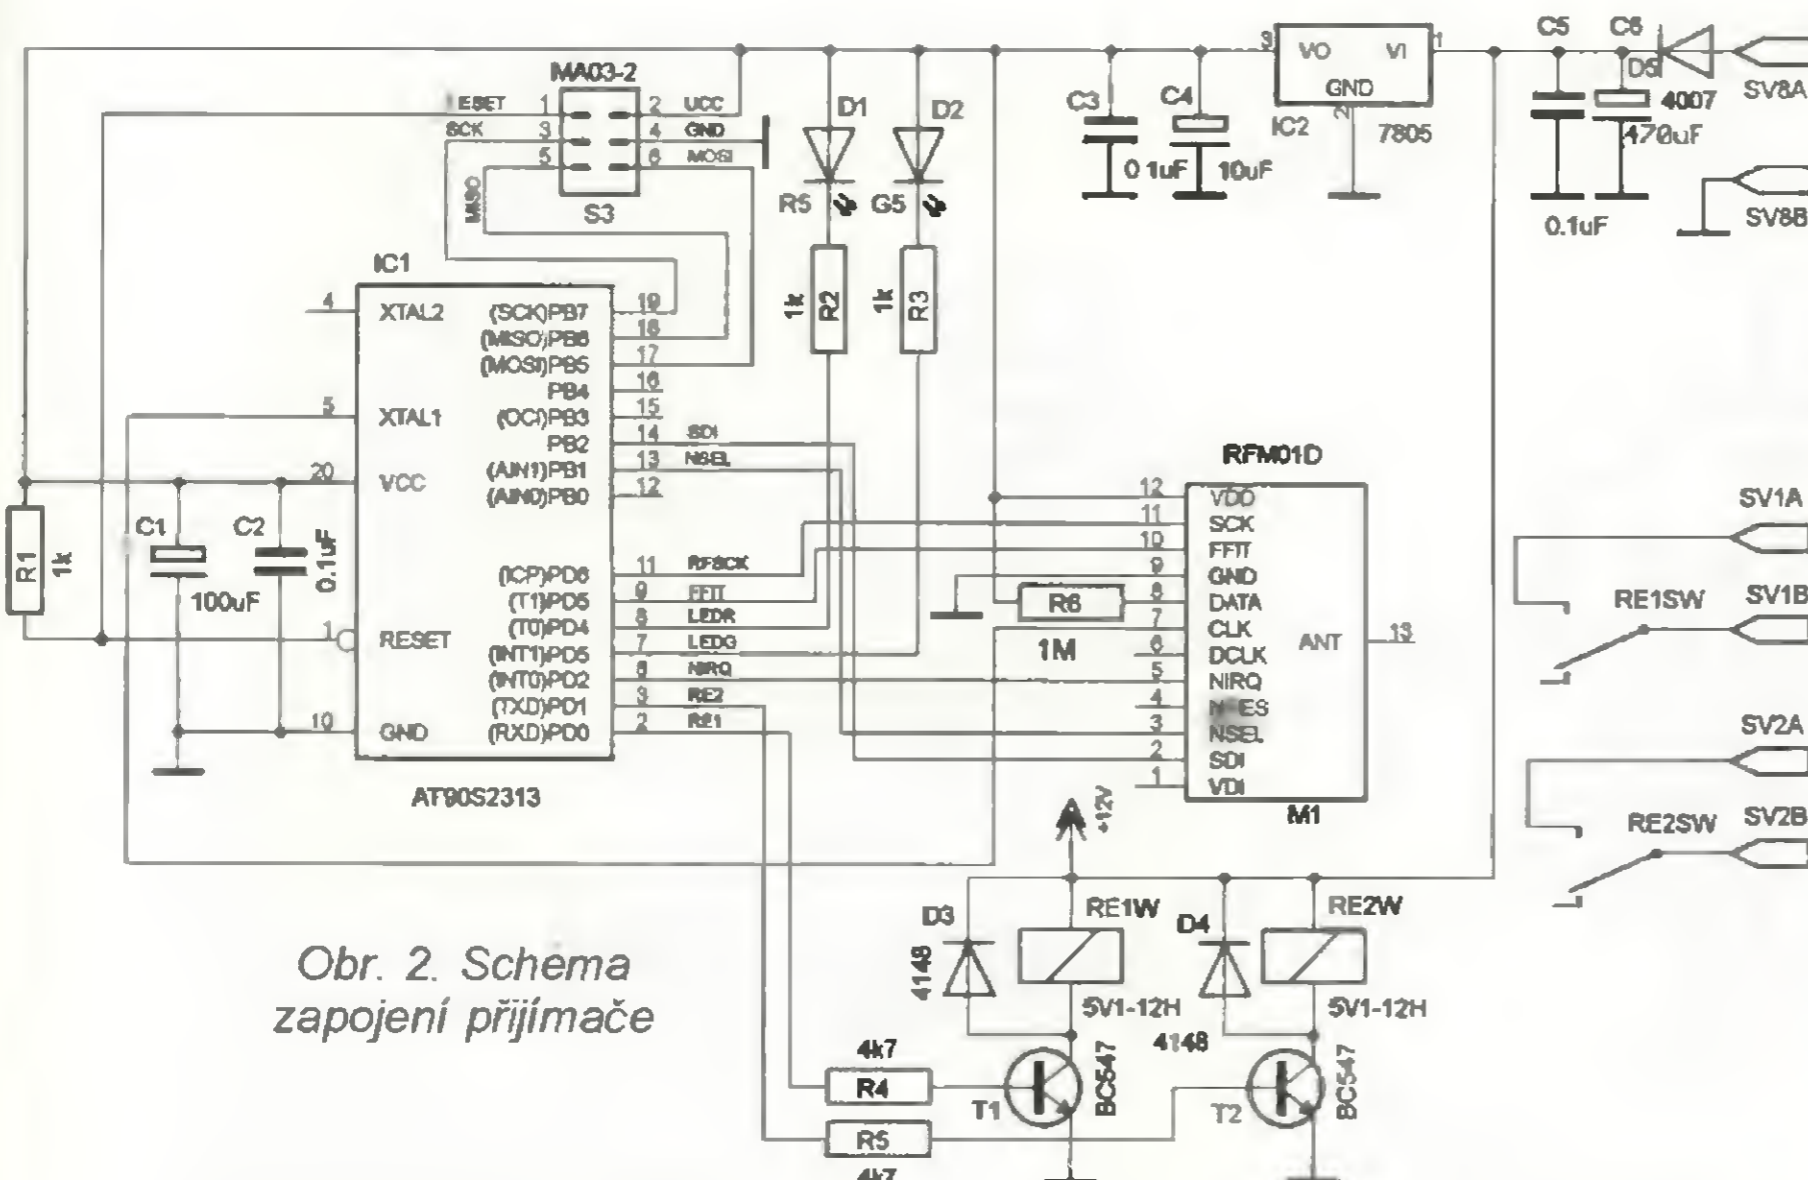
MA03-2
RESET 1 2 UCC
SCK 3 4 GND
5 6 MOSI
MISO
S3
D1
D2
R5
G5
1k R2
1k R3
C3
C4
0 1uF
10uF
3 VO VI 1
GND
2
IC2
7805
C5
C6
D5
4007
470uF
0.1uF
SV8A
SV8B
IC1
4 XTAL2
5 XTAL1
20 VCC
1 RESET
10 GND
(SCK)PB7 19
(MISO)PB6 18
(MOSI)PB5 17
PB4 16
(OCI)PB3 15
PB2 14
(AIN1)PB1 13
(AIN0)PB0 12
(ICP)PD6 11
(T1)PD5 9
(T0)PD4 8
(INT1)PD3 7
(INT0)PD2 6
(TXD)PD1 3
(RXD)PD0 2
SDI
NSEL
RFSCK
FFIT
LEDR
LEDG
NIRQ
RE2
RE1
AT90S2313
R1 1k
C1
100uF
C2
0.1uF
RFM01D
12 VDD
11 SCK
10 FFIT
9 GND
8 DATA
7 CLK
6 DCLK
5 NIRQ
4 N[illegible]ES
3 NSEL
2 SDI
1 VDI
ANT 13
M1
R6
1M
SV1A
RE1SW
SV1B
SV2A
RE2SW
SV2B
+12V
D3
4148
RE1W
5V1-12H
D4
4148
RE2W
5V1-12H
4k7
R4
R5
4k7
T1
BC547
T2
BC547
Obr. 2. Schema zapojení přijímače